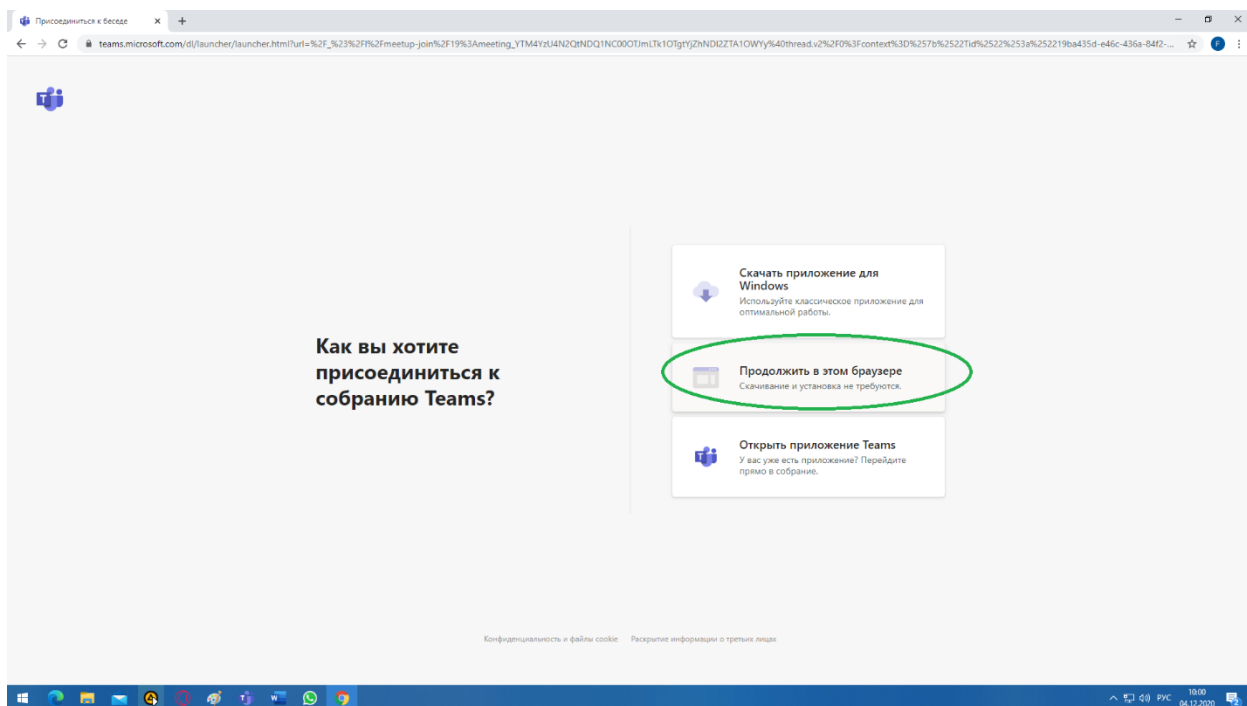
Присоединиться к беседе × +

teams.microsoft.com/dl/launcher/launcher.html?url=%2F_%23%2Fl%2Fmeetup-join%2F19%3Ameeting_YTM4YzU4N2QtNDQ1NC00OTJmLTk1OTgtYjZhNDI2ZTA1OWYy%40thread.v2%2F0%3Fcontext%3D%257b%2522Tid%2522%253a%252219ba435d-e46c-436a-84f2-...

Как вы хотите присоединиться к собранию Teams?

Скачать приложение для Windows
Используйте классическое приложение для оптимальной работы.

Продолжить в этом браузере
Скачивание и установка не требуются.

Открыть приложение Teams
У вас уже есть приложение? Перейдите прямо в собрание.

Конфиденциальность и файлы cookie Раскрытие информации о третьих лицах

РУС 10:00 04.12.2020